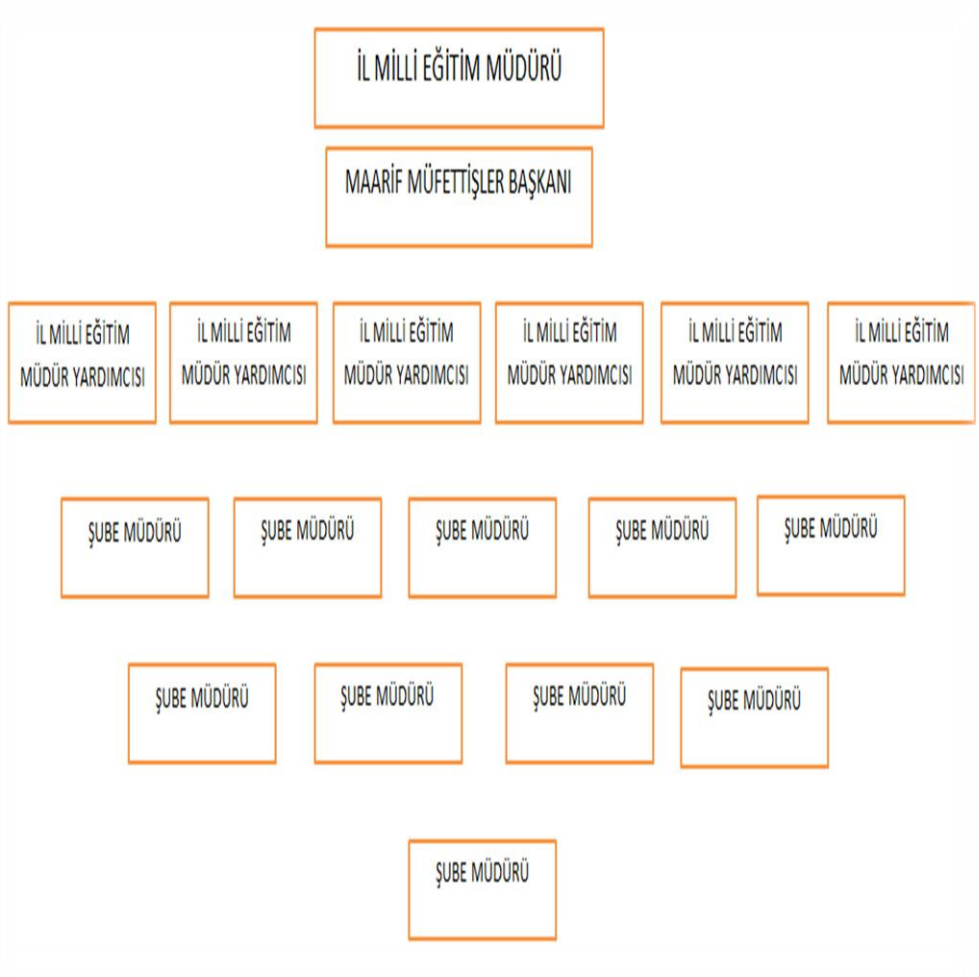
İL MİLLİ EĞİTİM MÜDÜRÜ

MAARİF MÜFETTİŞLER BAŞKANI

İL MİLLİ EĞİTİM MÜDÜR YARDIMCISI

İL MİLLİ EĞİTİM MÜDÜR YARDIMCISI

İL MİLLİ EĞİTİM MÜDÜR YARDIMCISI

İL MİLLİ EĞİTİM MÜDÜR YARDIMCISI

İL MİLLİ EĞİTİM MÜDÜR YARDIMCISI

İL MİLLİ EĞİTİM MÜDÜR YARDIMCISI

ŞUBE MÜDÜRÜ

ŞUBE MÜDÜRÜ

ŞUBE MÜDÜRÜ

ŞUBE MÜDÜRÜ

ŞUBE MÜDÜRÜ

ŞUBE MÜDÜRÜ

ŞUBE MÜDÜRÜ

ŞUBE MÜDÜRÜ

ŞUBE MÜDÜRÜ

ŞUBE MÜDÜRÜ